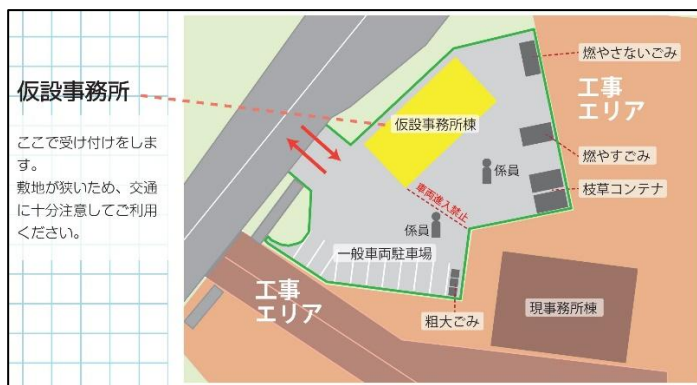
仮設事務所

ここで受け付けをします。
敷地が狭いため、交通に十分注意してご利用ください。

燃やさないごみ

工事
エリア

仮設事務所棟

係員

燃やすごみ

車両進入禁止

枝草コンテナ

係員

一般車両駐車場

工事
エリア

現事務所棟

粗大ごみ